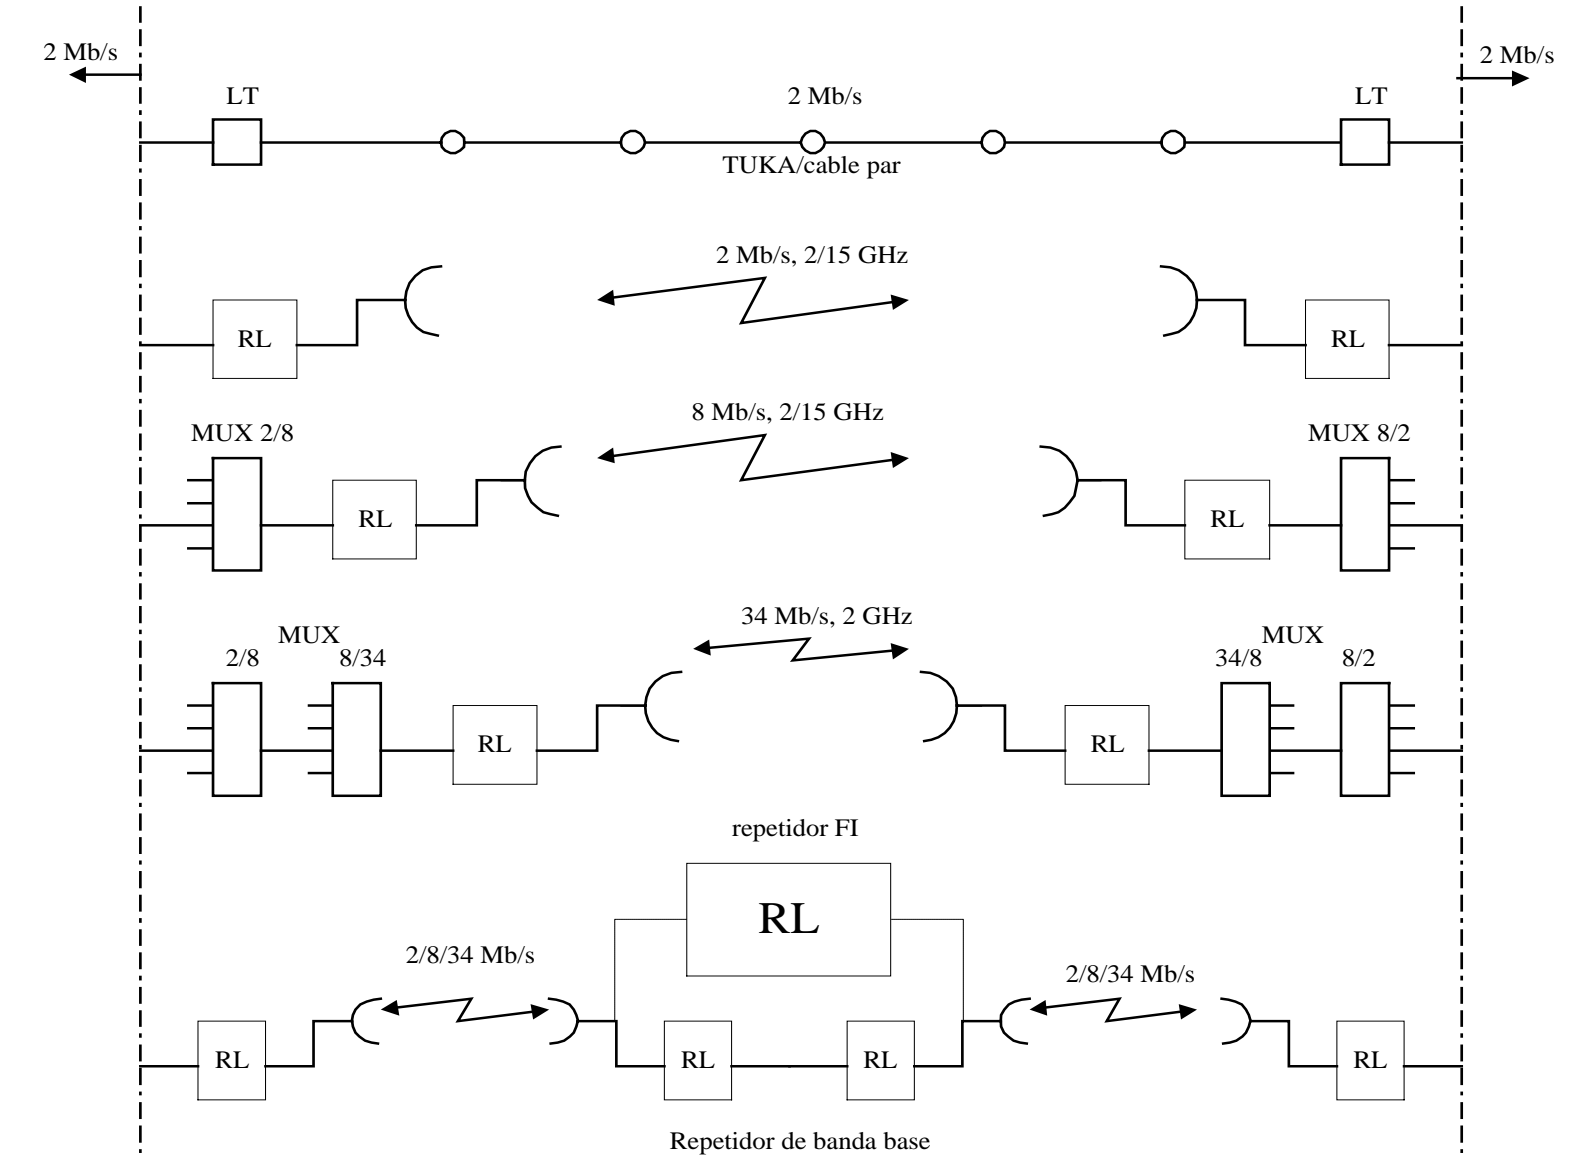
2 Mb/s

2 Mb/s

LT

2 Mb/s

LT

TUKA/cable par

2 Mb/s, 2/15 GHz

RL

RL

8 Mb/s, 2/15 GHz

MUX 2/8

MUX 8/2

RL

RL

34 Mb/s, 2 GHz

MUX
2/8 8/34

MUX
34/8 8/2

RL

RL

repetidor FI

RL

2/8/34 Mb/s

2/8/34 Mb/s

RL

RL

RL

RL

Repetidor de banda base